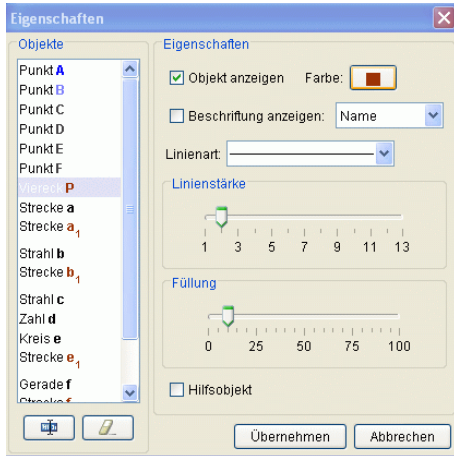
Eigenschaften

Objekte

Punkt A
Punkt B
Punkt C
Punkt D
Punkt E
Punkt F
Viereck P
Strecke a
Strecke $a_1$
Strahl b
Strecke $b_1$
Strahl c
Zahl d
Kreis e
Strecke $e_1$
Gerade f
Strecke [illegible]

Eigenschaften

Objekt anzeigen
Farbe:

Beschriftung anzeigen: Name

Linienart:

Linienstärke

1 3 5 7 9 11 13

Füllung

0 25 50 75 100

Hilfsobjekt

Übernehmen
Abbrechen